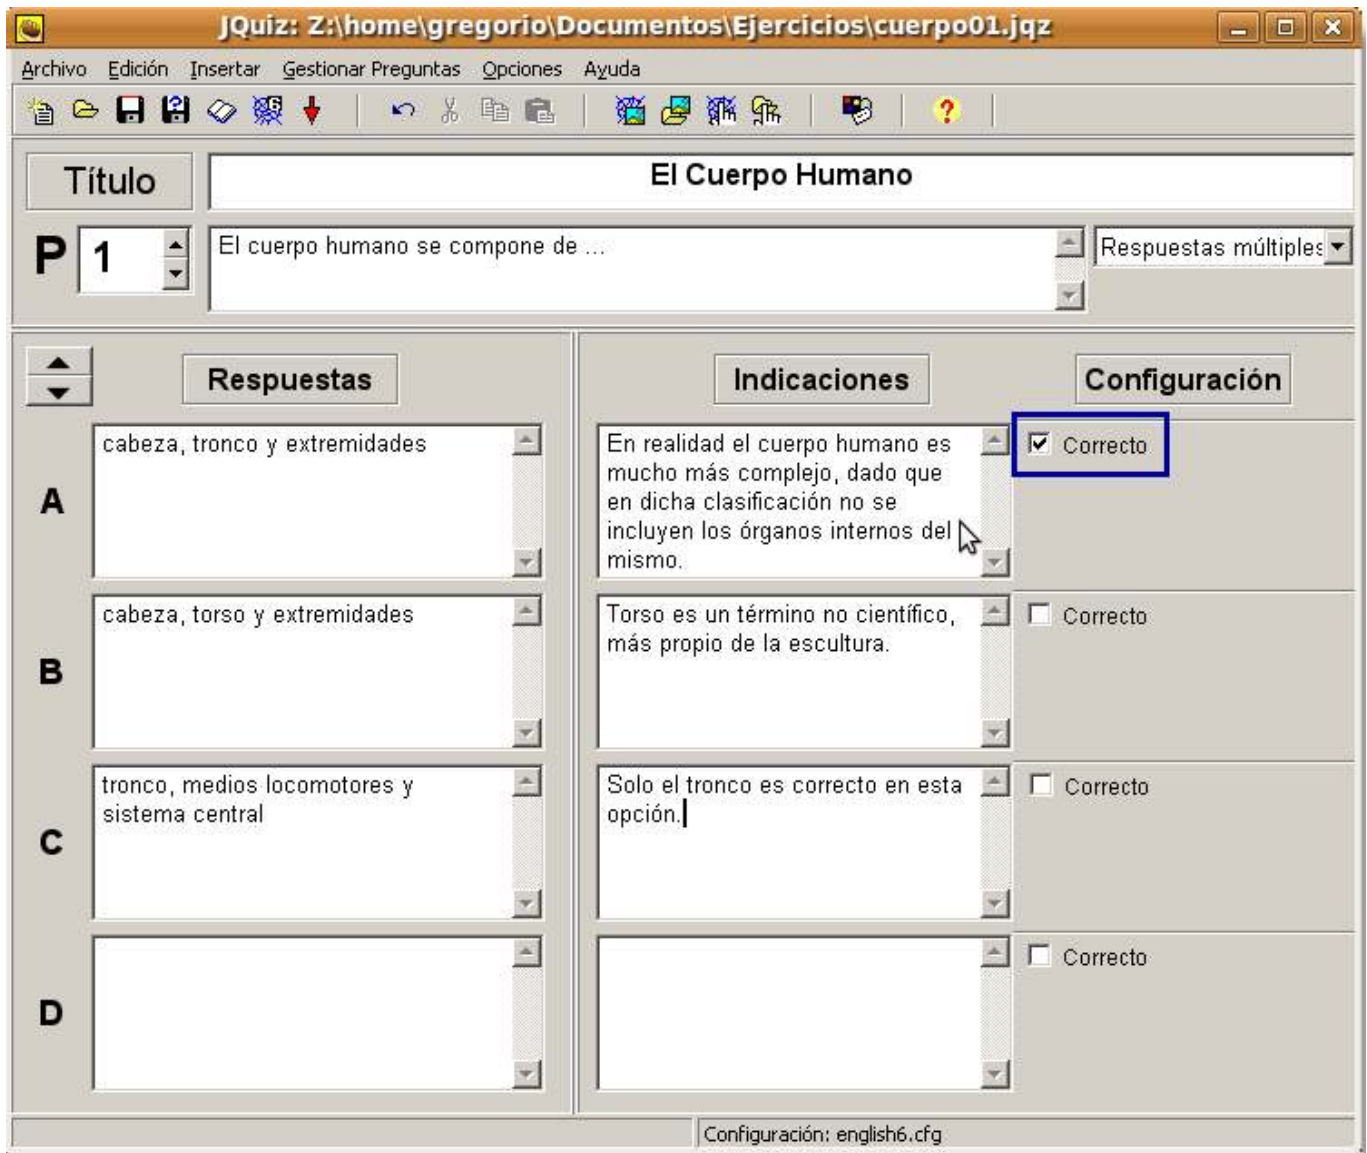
JQuiz: Z:\home\gregorio\Documentos\Ejercicios\cuerpo01.jqz

Archivo Edición Insertar Gestionar Preguntas Opciones Ayuda

Título
El Cuerpo Humano

P 1
El cuerpo humano se compone de ...
Respuestas múltiples

Respuestas
Indicaciones
Configuración

A
cabeza, tronco y extremidades
En realidad el cuerpo humano es mucho más complejo, dado que en dicha clasificación no se incluyen los órganos internos del mismo.
Correcto

B
cabeza, torso y extremidades
Torso es un término no científico, más propio de la escultura.
Correcto

C
tronco, medios locomotores y sistema central
Solo el tronco es correcto en esta opción.
Correcto

D
Correcto

Configuración: english6.cfg